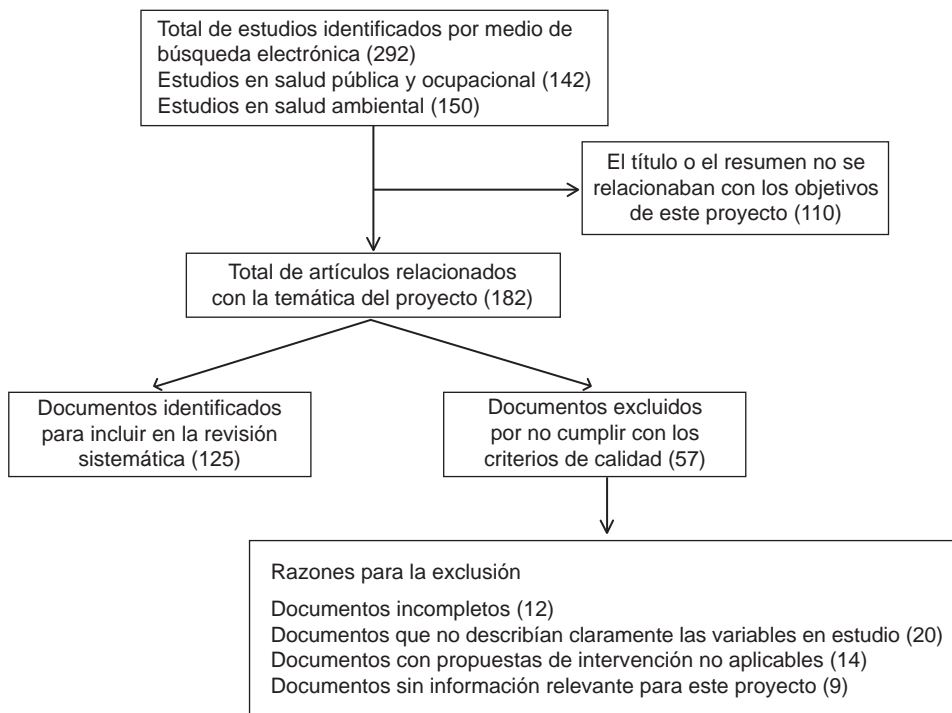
Total de estudios identificados por medio de búsqueda electrónica (292)
Estudios en salud pública y ocupacional (142)
Estudios en salud ambiental (150)

El título o el resumen no se relacionaban con los objetivos de este proyecto (110)

Total de artículos relacionados con la temática del proyecto (182)

Documentos identificados para incluir en la revisión sistemática (125)

Documentos excluidos por no cumplir con los criterios de calidad (57)

Razones para la exclusión

Documentos incompletos (12)
Documentos que no describían claramente las variables en estudio (20)
Documentos con propuestas de intervención no aplicables (14)
Documentos sin información relevante para este proyecto (9)